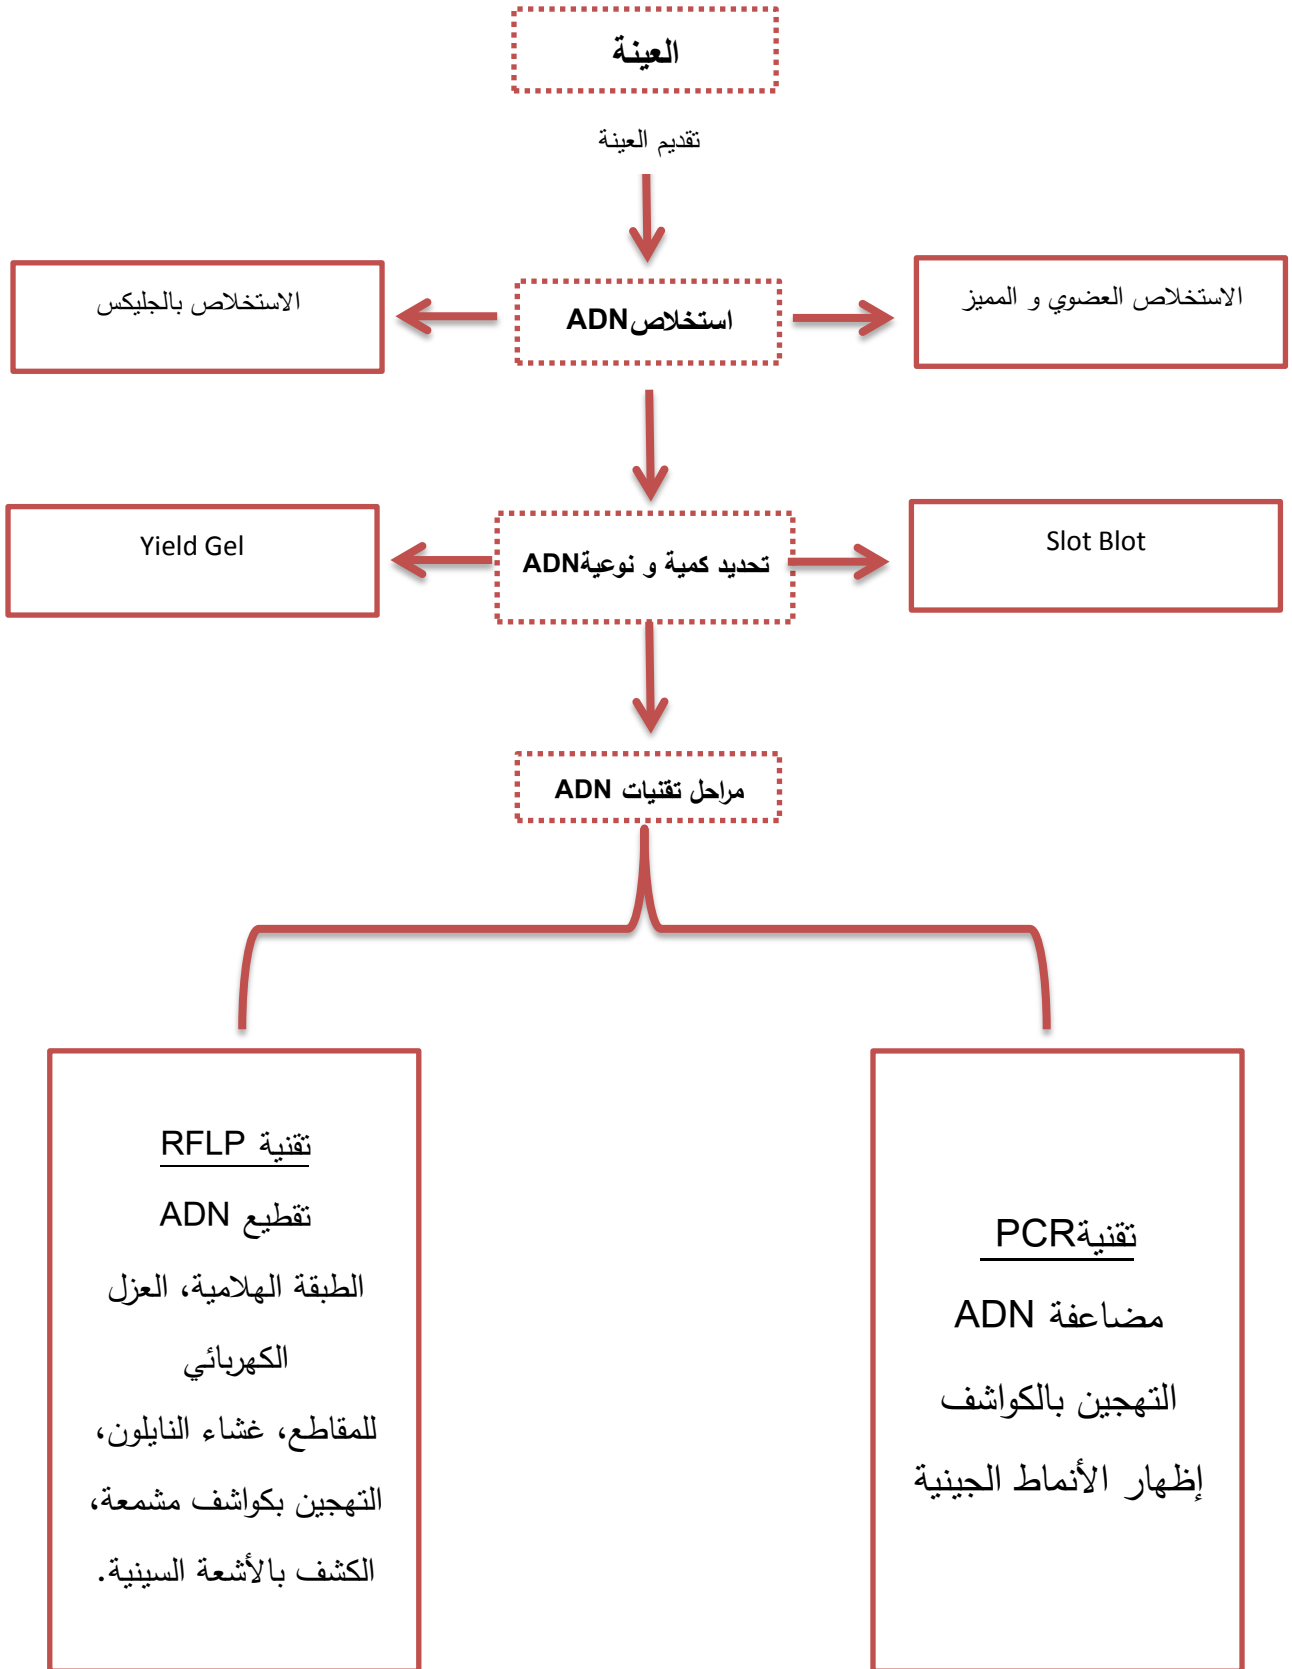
العينة

تقديم العينة

الاستخلاص العضوي و المميز

استخلاصADN

الاستخلاص بالجليكس

Slot Blot

تحديد كمية و نوعيةADN

Yield Gel

مراحل تقنيات ADN

تقنيةPCR

مضاعفة ADN

التهجين بالكواشف

إظهار الأنماط الجينية

تقنية RFLP

تقطيع ADN

الطبقة الهلامية، العزل الكهربائي

للمقاطع، غشاء النايلون،

التهجين بكواشف مشمعة،

الكشف بالأشعة السينية.